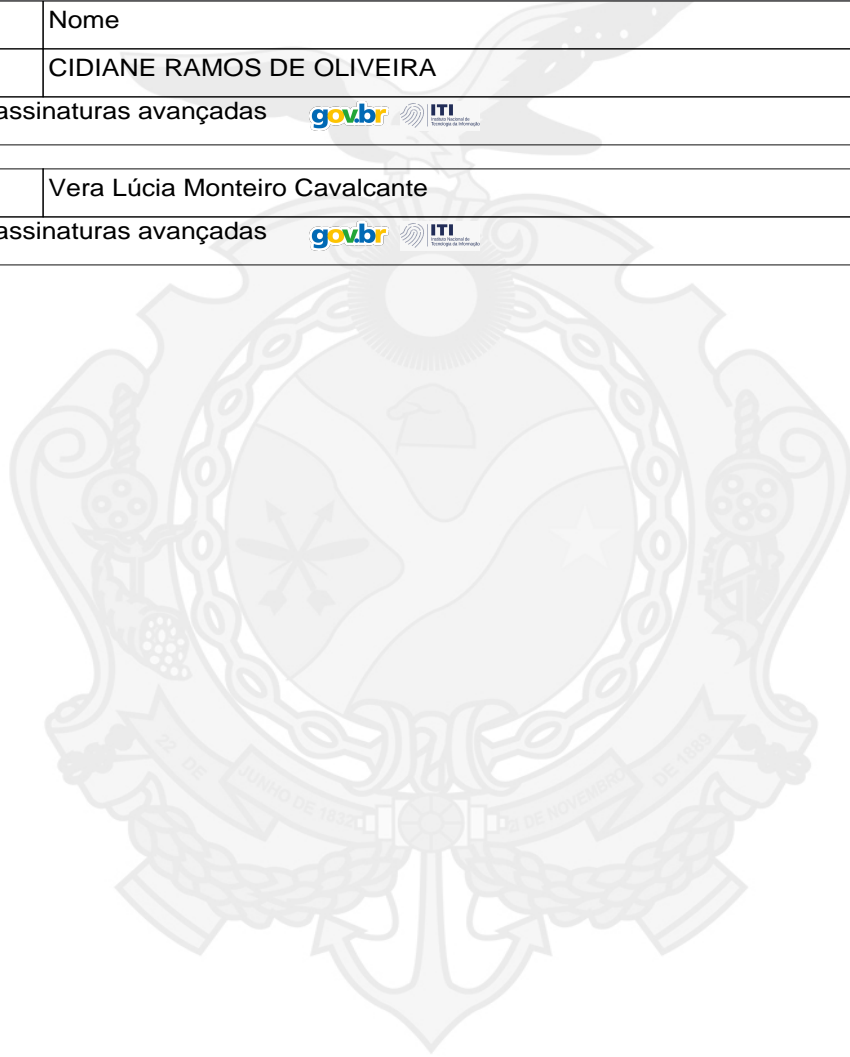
| | Nome |
|---|---|
| | CIDIANE RAMOS DE OLIVEIRA |

assinaturas avançadas gov.br ITI Instituto Nacional de Tecnologia da Informação

| | Vera Lúcia Monteiro Cavalcante |
|---|---|

assinaturas avançadas gov.br ITI Instituto Nacional de Tecnologia da Informação

22 DE JUNHO DE 1832 18 DE NOVEMBRO DE 1889